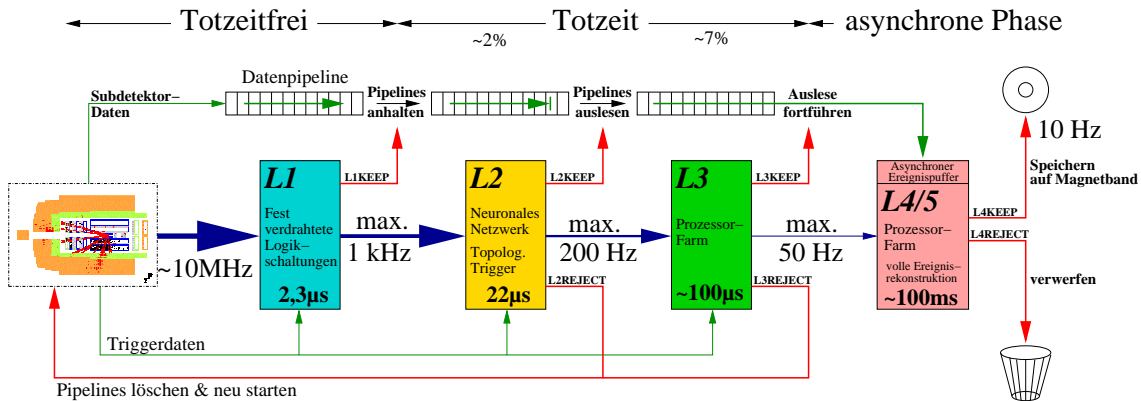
Totzeitfrei

Totzeit

asynchrone Phase

~2%

~7%

Datenpipeline

Subdetektor–Daten

Pipelines anhalten

Pipelines auslesen

Auslese fortführen

10 Hz

Speichern auf Magnetband

L1KEEP

L2KEEP

L3KEEP

Asynchroner Ereignispuffer

L1

Fest verdrahtete Logik–schaltungen

2,3µs

max. 1 kHz

L2

Neuronales Netzwerk

Topolog. Trigger

22µs

max. 200 Hz

L3

Prozessor–Farm

~100µs

max. 50 Hz

L4/5

Prozessor–Farm

volle Ereignis–rekonstruktion

~100ms

L4KEEP

L4REJECT

verwerfen

~10MHz

L2REJECT

L3REJECT

Triggerdaten

Pipelines löschen & neu starten